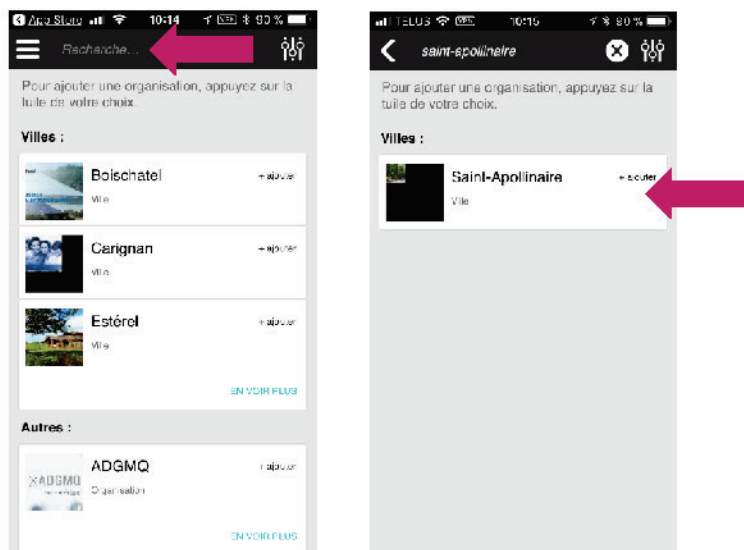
App Store 10:14 80 %

Recherche...

Pour ajouter une organisation, appuyez sur la tuile de votre choix.

Villes :

Boischatel
+ ajouter
Ville

Carignan
+ ajouter
Ville

Estérel
+ ajouter
Ville

EN VOIR PLUS

Autres :

ADGMQ
+ ajouter
Organisation

ADGMQ

EN VOIR PLUS

TELUS 10:15 80 %

saint-apollinaire

Pour ajouter une organisation, appuyez sur la tuile de votre choix.

Villes :

Saint-Apollinaire
+ ajouter
Ville